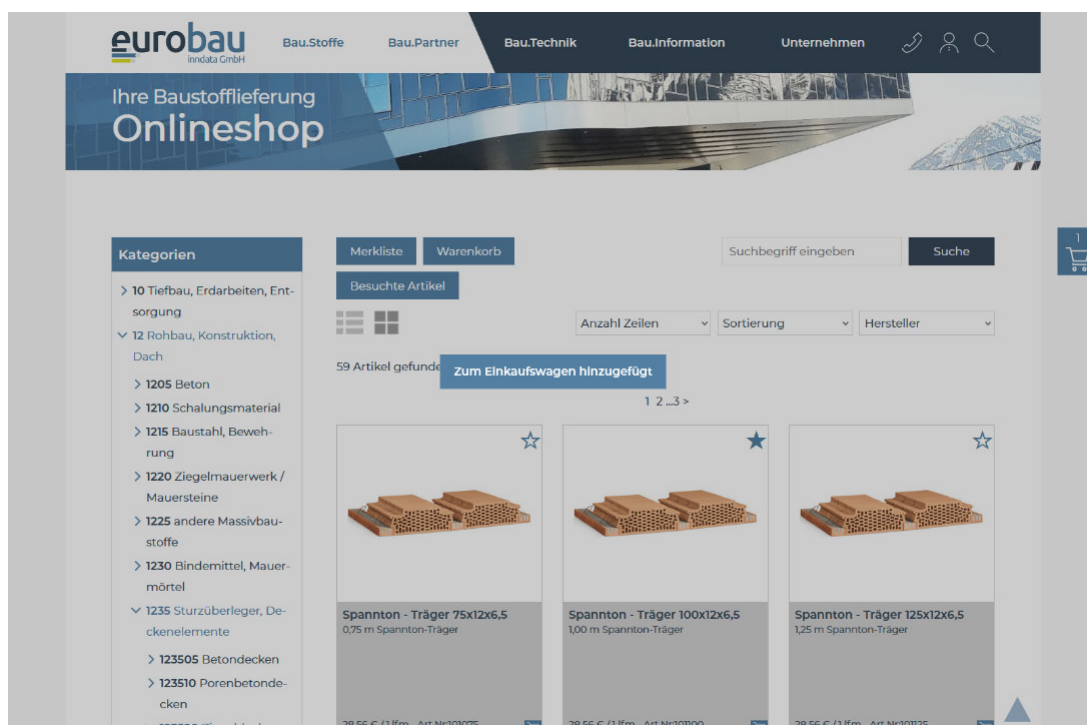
eurobau
inndata GmbH

Bau.Stoffe Bau.Partner Bau.Technik Bau.Information Unternehmen

Ihre Baustofflieferung
Onlineshop

Kategorien

> 10 Tiefbau, Erdarbeiten, Entsorgung
∨ 12 Rohbau, Konstruktion, Dach
> 1205 Beton
> 1210 Schalungsmaterial
> 1215 Baustahl, Bewehrung
> 1220 Ziegelmauerwerk / Mauersteine
> 1225 andere Massivbaustoffe
> 1230 Bindemittel, Mauermörtel
∨ 1235 Sturzüberleger, Deckenelemente
> 123505 Betondecken
> 123510 Porenbetondecken

Merkliste Warenkorb Suchbegriff eingeben Suche
Besuchte Artikel

Anzahl Zeilen Sortierung Hersteller

59 Artikel gefunde Zum Einkaufswagen hinzugefügt

1 2 ...3 >

1

Spannton - Träger 75x12x6,5
0,75 m Spannton-Träger

Spannton - Träger 100x12x6,5
1,00 m Spannton-Träger

Spannton - Träger 125x12x6,5
1,25 m Spannton-Träger

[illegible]